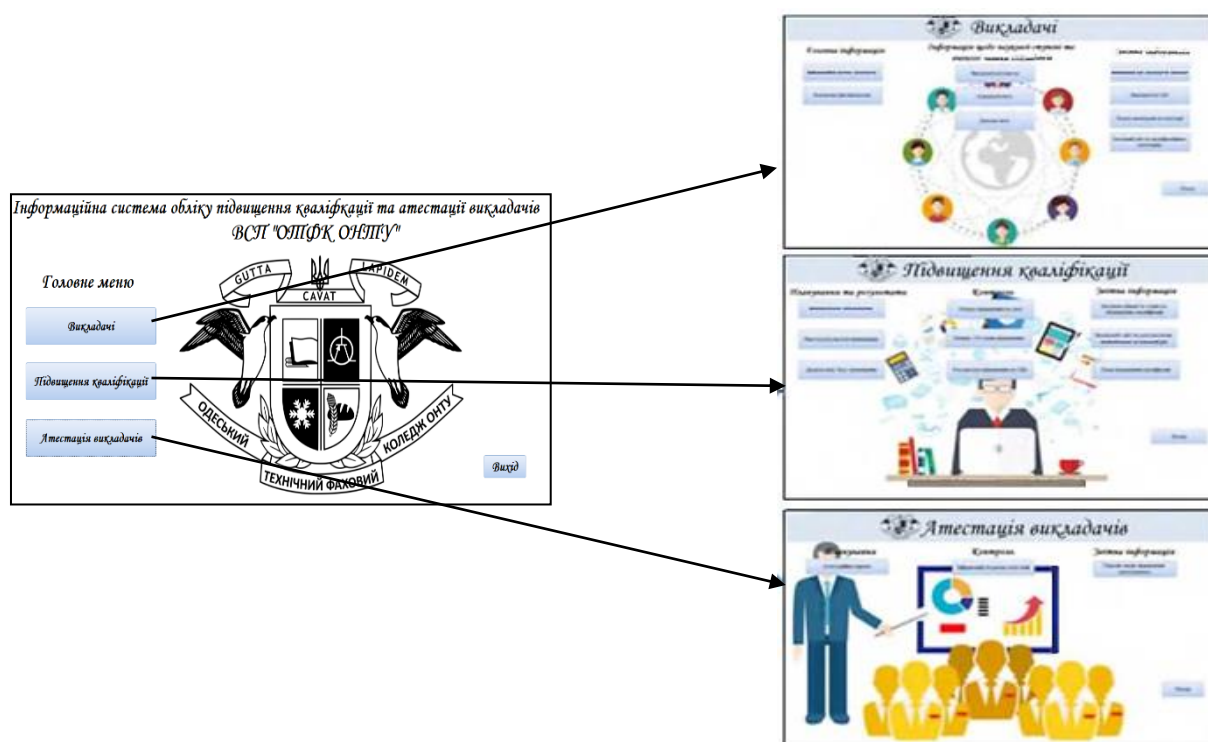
Інформаційна система обліку підвищення кваліфікації та атестації викладачів ВСП "ОТФК ОНТУ"

Головне меню

Викладачі

Підвищення кваліфікації

Атестація викладачів

GUTTA CAVAT LAPIDEM

ОДЕСЬКИЙ КОЛЕДЖ ОНТУ ТЕХНІЧНИЙ ФАХОВИЙ

Вихід

Викладачі

Загальна інформація

Інформація щодо наукової ступені та вченого звання співробітника

Загальна інформація

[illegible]

Підвищення кваліфікації

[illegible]

Контроль

Загальна інформація

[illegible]

Атестація викладачів

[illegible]

Контроль

Загальна інформація

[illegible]